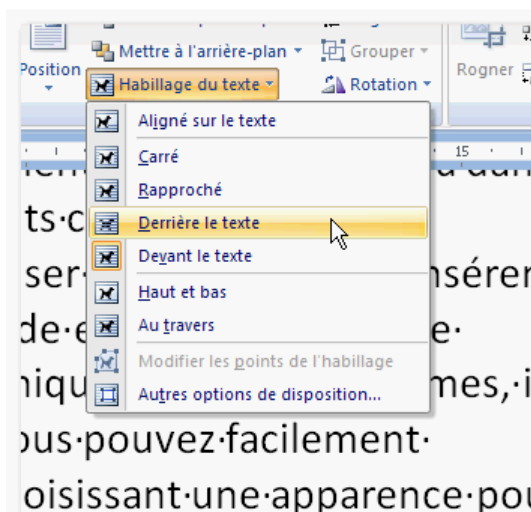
Mettre à l'arrière-plan ▾
Grouper ▾
Position
Rogner
Habillage du texte ▾
Rotation ▾
15
Aligné sur le texte
Carré
Rapproché
Derrière le texte
Devant le texte
Haut et bas
Au travers
Modifier les points de l'habillage
Autres options de disposition...
ts·c
ser·
nsérer
de·e
e·
niqu
mes,·i
ous·pouvez·facilement·
oisissant·une·apparence·pou